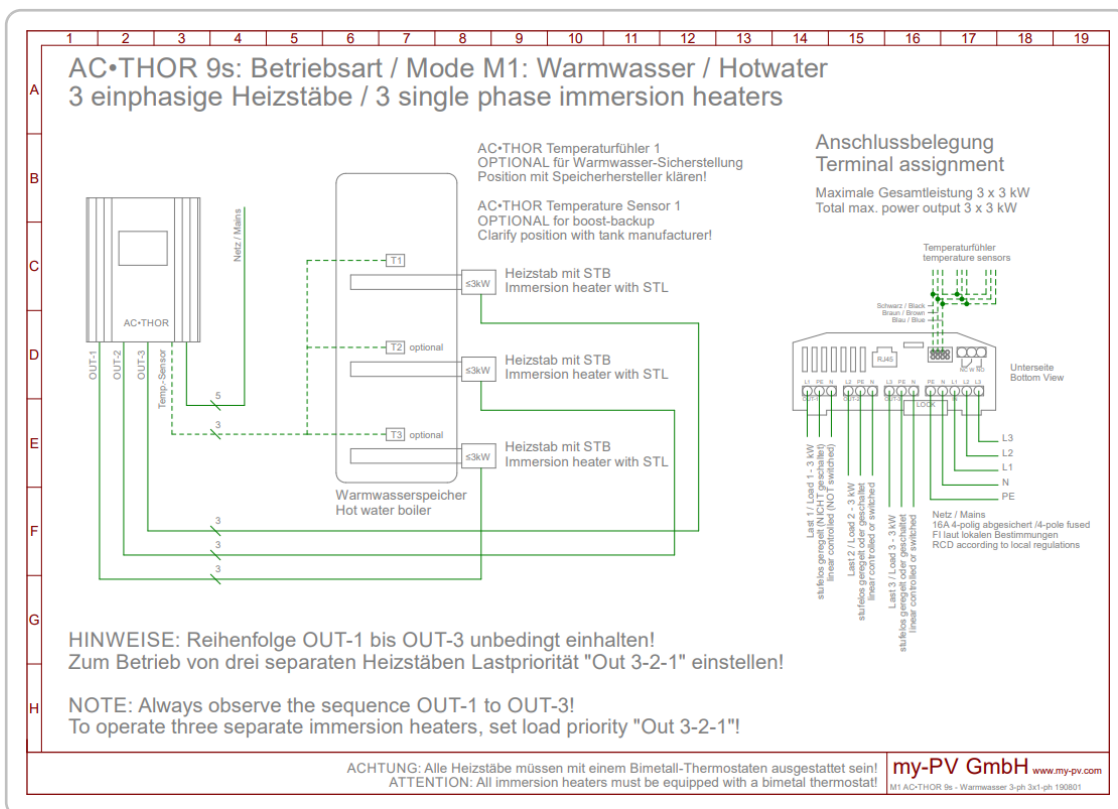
| 1 | 2 | 3 | 4 | 5 | 6 | 7 | 8 | 9 | 10 | 11 | 12 | 13 | 14 | 15 | 16 | 17 | 18 | 19 |
|---|---|---|---|---|---|---|---|---|---|---|---|---|---|---|---|---|---|---|

A B C D E F G H

AC•THOR 9s: Betriebsart / Mode M1: Warmwasser / Hotwater
3 einphasige Heizstäbe / 3 single phase immersion heaters

AC•THOR Temperaturfühler 1
OPTIONAL für Warmwasser-Sicherstellung
Position mit Speicherhersteller klären!

AC•THOR Temperature Sensor 1
OPTIONAL for boost-backup
Clarify position with tank manufacturer!

Anschlussbelegung
Terminal assignment

Maximale Gesamtleistung 3 x 3 kW
Total max. power output 3 x 3 kW

Netz / Mains

AC•THOR

OUT-1 OUT-2 OUT-3 Temp.-Sensor

5
3
3
3
3

T1
T2 optional
T3 optional

≤3kW Heizstab mit STB
Immersion heater with STL

≤3kW Heizstab mit STB
Immersion heater with STL

≤3kW Heizstab mit STB
Immersion heater with STL

Warmwasserspeicher
Hot water boiler

Temperaturfühler
temperature sensors

Schwarz / Black
Braun / Brown
Blau / Blue

RJ45

Unterseite
Bottom View

L1 PE N L2 PE N L3 PE N PE N L1 L2 L3

LOCK

L3
L2
L1
N
PE

Netz / Mains
16A 4-polig abgesichert /4-pole fused
FI laut lokalen Bestimmungen
RCD according to local regulations

Last 1 / Load 1 - 3 kW
stufenlos geregelt (NICHT geschaltet)
linear controlled (NOT switched)

Last 2 / Load 2 - 3 kW
stufenlos geregelt oder geschaltet
linear controlled or switched

Last 3 / Load 3 - 3 kW
stufenlos geregelt oder geschaltet
linear controlled or switched

HINWEISE: Reihenfolge OUT-1 bis OUT-3 unbedingt einhalten!
Zum Betrieb von drei separaten Heizstäben Lastpriorität "Out 3-2-1" einstellen!

NOTE: Always observe the sequence OUT-1 to OUT-3!
To operate three separate immersion heaters, set load priority "Out 3-2-1"!

ACHTUNG: Alle Heizstäbe müssen mit einem Bimetall-Thermostaten ausgestattet sein!
ATTENTION: All immersion heaters must be equipped with a bimetal thermostat!

my-PV GmbH www.my-pv.com
M1 AC-THOR 9s - Warmwasser 3-ph 3x1-ph 190801